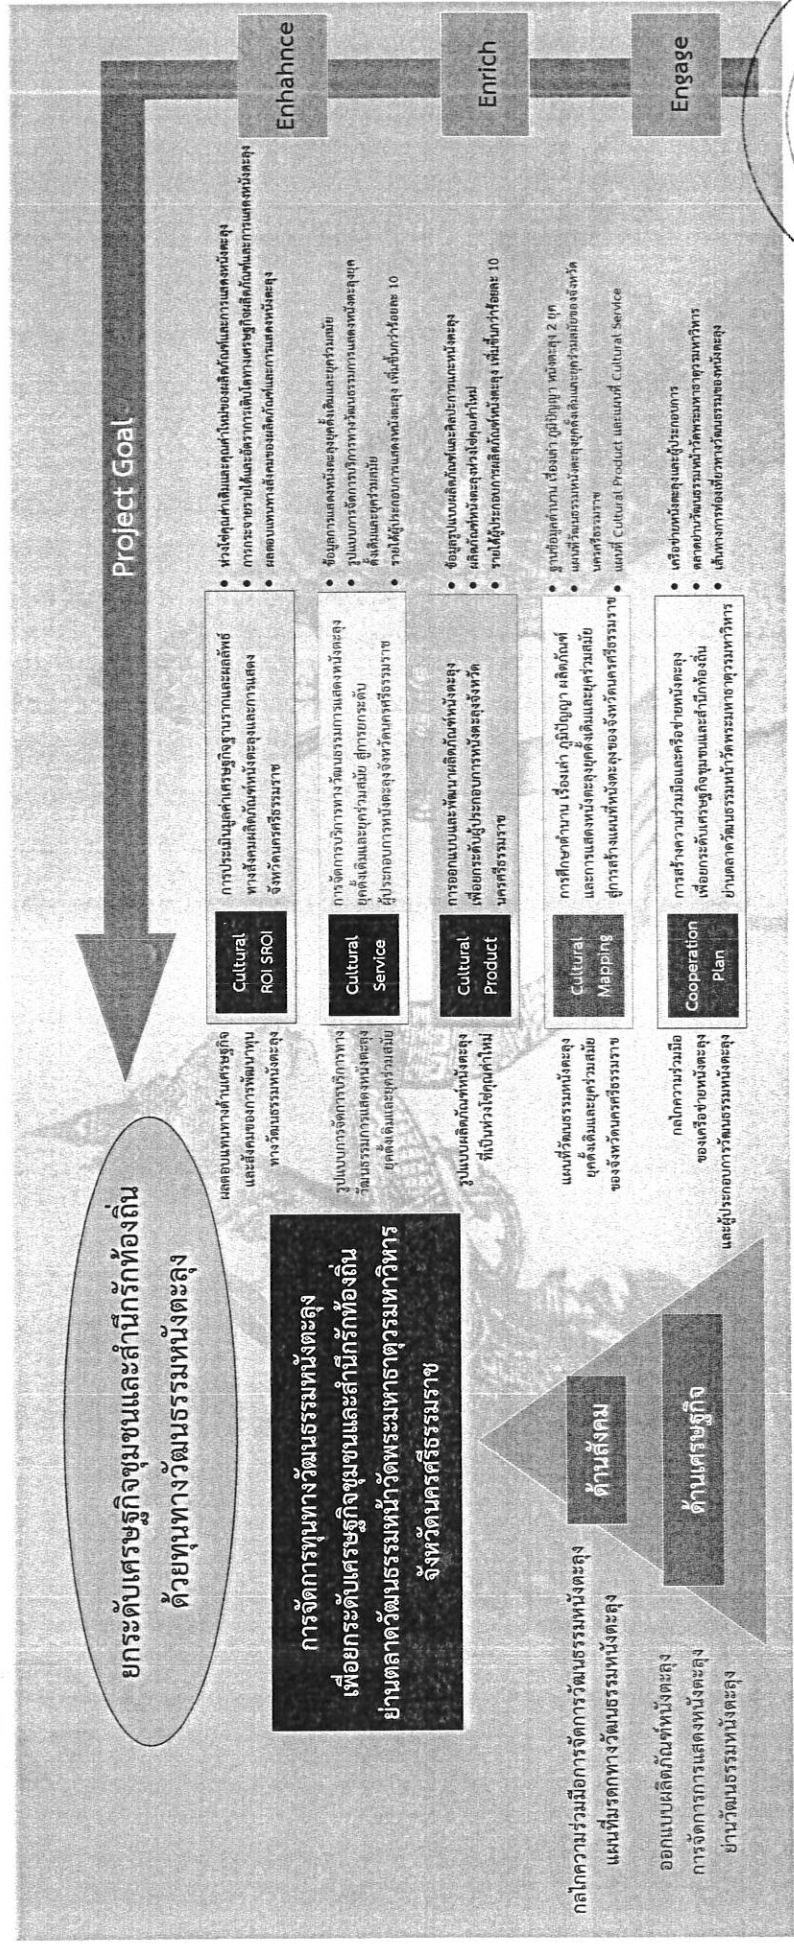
ยกระดับเศรษฐกิจชุมชนและสำนึกรักท้องถิ่น ด้วยทุนทางวัฒนธรรมหนังตะลุง

Project Goal

Enhahnce

Enrich

Engage

การจัดการทุนทางวัฒนธรรมหนังตะลุง เพื่อยกระดับเศรษฐกิจชุมชนและสำนึกรักท้องถิ่น ย่านตลาดวัฒนธรรมหน้าวัดพระมหาธาตุวรมหาวิหาร จังหวัดนครศรีธรรมราช

ด้านสังคม

ด้านเศรษฐกิจ

กลไกความร่วมมือการจัดการวัฒนธรรมหนังตะลุง แผนที่มรดกทางวัฒนธรรมหนังตะลุง

ออกแบบผลิตภัณฑ์หนังตะลุง การจัดการการแสดงหนังตะลุง ย่านวัฒนธรรมหนังตะลุง

ผลตอบแทนทางด้านเศรษฐกิจและสังคมของการพัฒนาทุนทางวัฒนธรรมหนังตะลุง

Cultural ROI SROI

การประเมินมูลค่าเศรษฐกิจฐานรากและผลลัพธ์ทางสังคมผลิตภัณฑ์หนังตะลุงและการแสดง จังหวัดนครศรีธรรมราช

ห่วงโซ่คุณค่าเพิ่มและมูลค่าใหม่ของผลิตภัณฑ์และการแสดงหนังตะลุง
การกระจายรายได้และอัตราการเติบโตทางเศรษฐกิจผลิตภัณฑ์และการแสดงหนังตะลุง
ผลตอบแทนทางสังคมของผลิตภัณฑ์และการแสดงหนังตะลุง

รูปแบบการจัดการบริการทางวัฒนธรรมการแสดงหนังตะลุงยุคดั้งเดิมและยุคร่วมสมัย

Cultural Service

การจัดการบริการทางวัฒนธรรมการแสดงหนังตะลุงยุคดั้งเดิมและยุคร่วมสมัย สู่การยกระดับผู้ประกอบการหนังตะลุงจังหวัดนครศรีธรรมราช

ข้อมูลการแสดงหนังตะลุงดั้งเดิมและยุคร่วมสมัย
รูปแบบการจัดการบริการทางวัฒนธรรมการแสดงหนังตะลุงยุคดั้งเดิมและยุคร่วมสมัย
รายได้ผู้ประกอบการแสดงหนังตะลุง เพิ่มขึ้นกว่าร้อยละ 10

รูปแบบผลิตภัณฑ์หนังตะลุงที่เป็นห่วงโซ่คุณค่าใหม่

Cultural Product

การออกแบบและพัฒนาผลิตภัณฑ์หนังตะลุงเพื่อยกระดับผู้ประกอบการหนังตะลุงจังหวัดนครศรีธรรมราช

ข้อมูลรูปแบบผลิตภัณฑ์และผู้ประกอบการหนังตะลุง
ผลิตภัณฑ์หนังตะลุงห่วงโซ่คุณค่าใหม่
รายได้ผู้ประกอบการผลิตภัณฑ์หนังตะลุง เพิ่มขึ้นกว่าร้อยละ 10

แผนที่วัฒนธรรมหนังตะลุงยุคดั้งเดิมและยุคร่วมสมัยของจังหวัดนครศรีธรรมราช

Cultural Mapping

การศึกษาตำนาน เรื่องเล่า ภูมิปัญญา ผลิตภัณฑ์และการแสดงหนังตะลุงยุคดั้งเดิมและยุคร่วมสมัย สู่การสร้างแผนที่หนังตะลุงของจังหวัดนครศรีธรรมราช

ฐานข้อมูลตำนาน เรื่องเล่า ภูมิปัญญา หนังตะลุง 2 ยุค
แผนที่วัฒนธรรมหนังตะลุงยุคดั้งเดิมและร่วมสมัยของจังหวัดนครศรีธรรมราช
แผนที่ Cultural Product และแผนที่ Cultural Service

กลไกความร่วมมือของเครือข่ายหนังตะลุงและผู้ประกอบการวัฒนธรรมหนังตะลุง

Cooperation Plan

การสร้างความร่วมมือและเครือข่ายหนังตะลุงเพื่อยกระดับเศรษฐกิจชุมชนและสำนึกท้องถิ่นย่านตลาดวัฒนธรรมหน้าวัดพระมหาธาตุวรมหาวิหาร

เครือข่ายหนังตะลุงและผู้ประกอบการ
ตลาดย่านวัฒนธรรมหน้าวัดพระมหาธาตุวรมหาวิหาร
เส้นทางการท่องเที่ยวทางวัฒนธรรมของหนังตะลุง